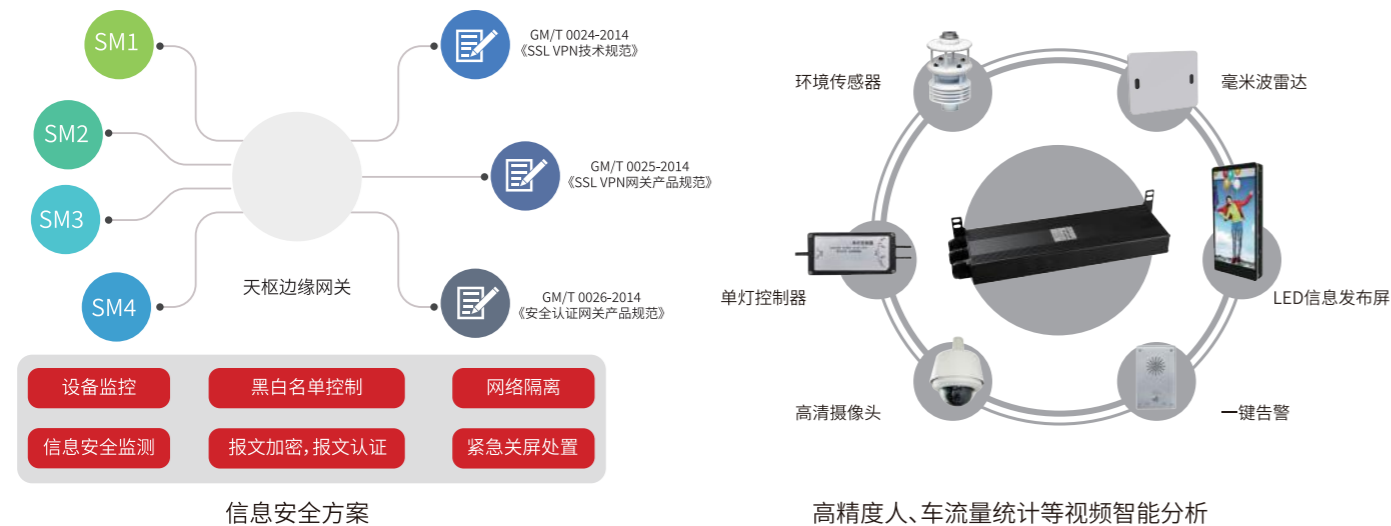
SM1

SM2

SM3

SM4

天枢边缘网关

GM/T 0024-2014
《SSL VPN技术规范》

GM/T 0025-2014
《SSL VPN网关产品规范》

GM/T 0026-2014
《安全认证网关产品规范》

设备监控

黑白名单控制

网络隔离

信息安全监测

报文加密，报文认证

紧急关屏处置

信息安全方案

环境传感器

毫米波雷达

单灯控制器

LED信息发布屏

高清摄像头

一键告警

高精度人、车流量统计等视频智能分析